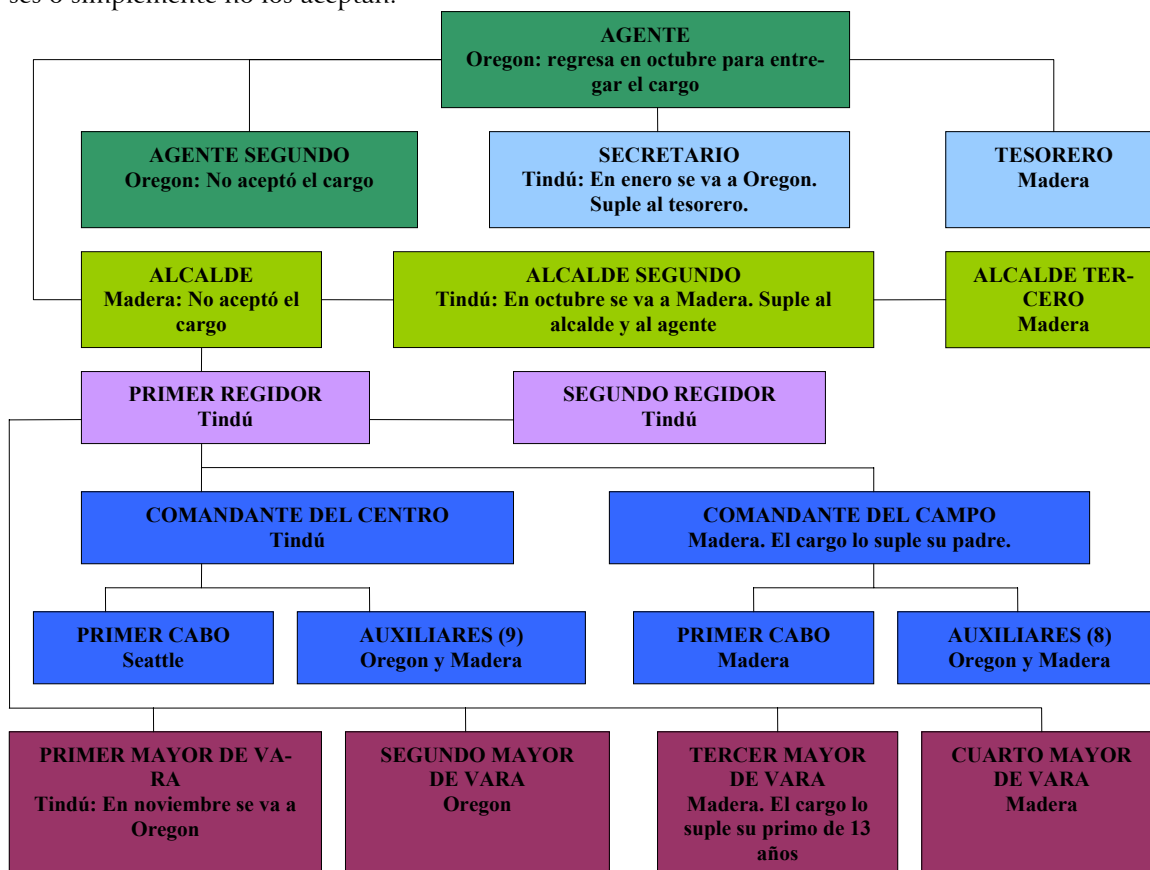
ses o simplemente no los aceptan.

AGENTE
Oregon: regresa en octubre para entregar el cargo

AGENTE SEGUNDO
Oregon: No aceptó el cargo

SECRETARIO
Tindú: En enero se va a Oregon. Suple al tesorero.

TESORERO
Madera

ALCALDE
Madera: No aceptó el cargo

ALCALDE SEGUNDO
Tindú: En octubre se va a Madera. Suple al alcalde y al agente

ALCALDE TERCERO
Madera

PRIMER REGIDOR
Tindú

SEGUNDO REGIDOR
Tindú

COMANDANTE DEL CENTRO
Tindú

COMANDANTE DEL CAMPO
Madera. El cargo lo suple su padre.

PRIMER CABO
Seattle

AUXILIARES (9)
Oregon y Madera

PRIMER CABO
Madera

AUXILIARES (8)
Oregon y Madera

PRIMER MAYOR DE VARA
Tindú: En noviembre se va a Oregon

SEGUNDO MAYOR DE VARA
Oregon

TERCER MAYOR DE VARA
Madera. El cargo lo suple su primo de 13 años

CUARTO MAYOR DE VARA
Madera